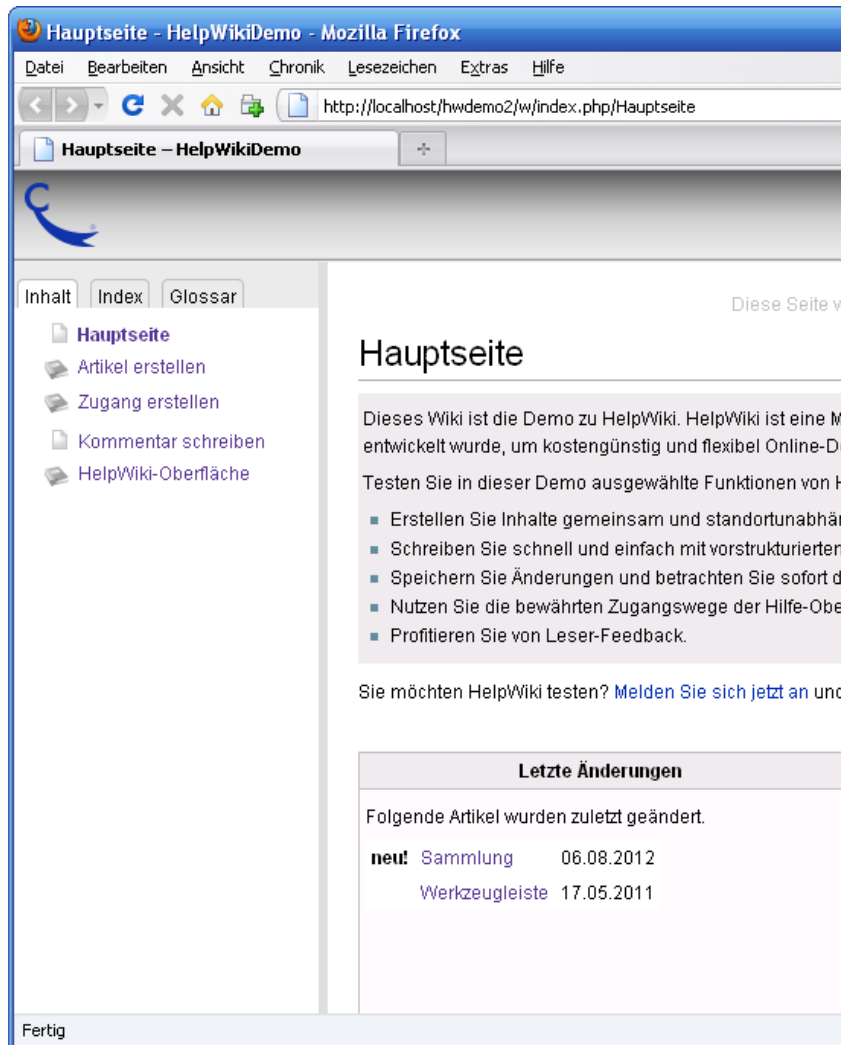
Hauptseite - HelpWikiDemo - Mozilla Firefox

Datei Bearbeiten Ansicht Chronik Lesezeichen Extras Hilfe

http://localhost/hwdemo2/w/index.php/Hauptseite

Hauptseite – HelpWikiDemo

Inhalt Index Glossar

Hauptseite
Artikel erstellen
Zugang erstellen
Kommentar schreiben
HelpWiki-Oberfläche

Diese Seite v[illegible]

Hauptseite

Dieses Wiki ist die Demo zu HelpWiki. HelpWiki ist eine M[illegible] entwickelt wurde, um kostengünstig und flexibel Online-D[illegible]

Testen Sie in dieser Demo ausgewählte Funktionen von H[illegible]

- Erstellen Sie Inhalte gemeinsam und standortunabhä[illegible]
- Schreiben Sie schnell und einfach mit vorstrukturierten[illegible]
- Speichern Sie Änderungen und betrachten Sie sofort d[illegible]
- Nutzen Sie die bewährten Zugangswege der Hilfe-Obe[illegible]
- Profitieren Sie von Leser-Feedback.

Sie möchten HelpWiki testen? Melden Sie sich jetzt an und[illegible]

| Letzte Änderungen | | |
|---|---|---|
| Folgende Artikel wurden zuletzt geändert. | | |
| neu! | Sammlung | 06.08.2012 |
| | Werkzeugleiste | 17.05.2011 |

Fertig